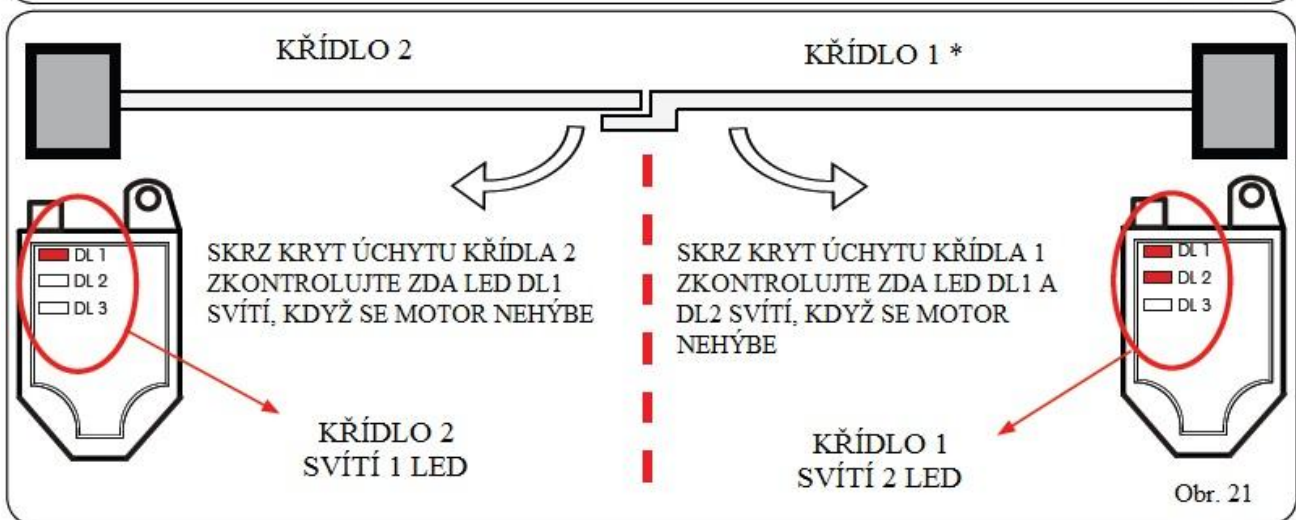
KŘÍDLO 2

KŘÍDLO 1 *

DL 1
DL 2
DL 3

SKRZ KRYT ÚCHYTU KŘÍDLA 2 ZKONTROLUJTE ZDA LED DL1 SVÍTÍ, KDYŽ SE MOTOR NEHÝBE

SKRZ KRYT ÚCHYTU KŘÍDLA 1 ZKONTROLUJTE ZDA LED DL1 A DL2 SVÍTÍ, KDYŽ SE MOTOR NEHÝBE

DL 1
DL 2
DL 3

KŘÍDLO 2
SVÍTÍ 1 LED

KŘÍDLO 1
SVÍTÍ 2 LED

Obr. 21